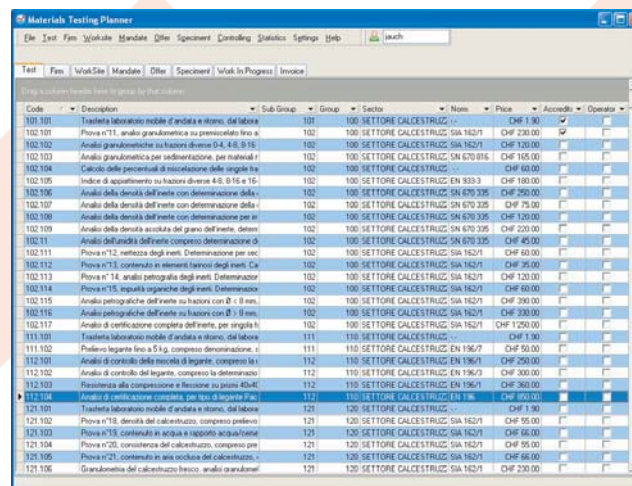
Materials Testing Planner

File Test Firm Worksite Mandate Offer Speciment Controlling Statistics Settings Help jauch

Test | Firm | WorkSite | Mandate | Offer | Speciment | Work In Progress | Invoice

Drag a column header here to group by that column

| Code | Description | Sub Group | Group | Sector | Norm | Price | Accredite | Operator |
|---|---|---|---|---|---|---|---|---|
| 101.101 | Trasferta laboratorio mobile d'andata e ritorno, dal labora | 101 | 100 | SETTORE CALCESTRUZZ | -- | CHF 1.90 | ✓ | |
| 102.101 | Prova n°11, analisi granulometrica su premiscelato fino a | 102 | 100 | SETTORE CALCESTRUZZ | SIA 162/1 | CHF 230.00 | ✓ | |
| 102.102 | Analisi granulometriche su frazioni diverse 0-4, 4-8, 8-16 | 102 | 100 | SETTORE CALCESTRUZZ | SIA 162/1 | CHF 120.00 | | |
| 102.103 | Analisi granulometrica per sedimentazione, per materiali r | 102 | 100 | SETTORE CALCESTRUZZ | SN 670 816 | CHF 165.00 | | |
| 102.104 | Calcolo delle percentuali di miscelazione delle singole fra | 102 | 100 | SETTORE CALCESTRUZZ | -- | CHF 60.00 | | |
| 102.105 | Indice di appiattimento su frazioni diverse 4-8, 8-16 e 16- | 102 | 100 | SETTORE CALCESTRUZZ | EN 933-3 | CHF 180.00 | | |
| 102.106 | Analisi della densità dell'inerte con determinazione della | 102 | 100 | SETTORE CALCESTRUZZ | SN 670 335 | CHF 250.00 | | |
| 102.107 | Analisi della densità dell'inerte con determinazione della | 102 | 100 | SETTORE CALCESTRUZZ | SN 670 335 | CHF 75.00 | | |
| 102.108 | Analisi della densità dell'inerte con determinazione per in | 102 | 100 | SETTORE CALCESTRUZZ | SN 670 335 | CHF 120.00 | | |
| 102.109 | Analisi della densità assoluta del grano dell'inerte, deter | 102 | 100 | SETTORE CALCESTRUZZ | SN 670 335 | CHF 220.00 | | |
| 102.11 | Analisi dell'umidità dell'inerte compreso determinazione d | 102 | 100 | SETTORE CALCESTRUZZ | SN 670 335 | CHF 45.00 | | |
| 102.111 | Prova n°12, nettezza degli inerti. Determinazione per sec | 102 | 100 | SETTORE CALCESTRUZZ | SIA 162/1 | CHF 60.00 | | |
| 102.112 | Prova n°13, contenuto in elementi fini degli inerti. Ca | 102 | 100 | SETTORE CALCESTRUZZ | SIA 162/1 | CHF 35.00 | | |
| 102.113 | Prova n°14, analisi petrografia degli inerti. Determinazion | 102 | 100 | SETTORE CALCESTRUZZ | SIA 162/1 | CHF 120.00 | | |
| 102.114 | Prova n°15, impurità organiche degli inerti. Determinazion | 102 | 100 | SETTORE CALCESTRUZZ | SIA 162/1 | CHF 60.00 | | |
| 102.115 | Analisi petrografiche dell'inerte su frazioni con Ø < 8 mm, | 102 | 100 | SETTORE CALCESTRUZZ | SIA 162/1 | CHF 390.00 | | |
| 102.116 | Analisi petrografiche dell'inerte su frazioni con Ø > 8 mm, | 102 | 100 | SETTORE CALCESTRUZZ | SIA 162/1 | CHF 330.00 | | |
| 102.117 | Analisi di certificazione completa dell'inerte, per singola f | 102 | 100 | SETTORE CALCESTRUZZ | SIA 162/1 | CHF 1'250.00 | | |
| 111.101 | Trasferta laboratorio mobile d'andata e ritorno, dal labora | 111 | 110 | SETTORE CALCESTRUZZ | -- | CHF 1.90 | | |
| 111.102 | Prelievo legante fino a 5 kg, compreso denominazione, i | 111 | 110 | SETTORE CALCESTRUZZ | EN 196/7 | CHF 60.00 | | |
| 112.101 | Analisi di controllo della miscela di legante, compreso la | 112 | 110 | SETTORE CALCESTRUZZ | EN 196/1 | CHF 250.00 | | |
| 112.102 | Analisi di controllo del legante, compreso la determinazio | 112 | 110 | SETTORE CALCESTRUZZ | EN 196/3 | CHF 300.00 | | |
| 112.103 | Resistenza alla compressione e flessione su prismi 40x40 | 112 | 110 | SETTORE CALCESTRUZZ | EN 196/1 | CHF 360.00 | | |
| 112.104 | Analisi di certificazione completa, per tipo di legante Pac | 112 | 110 | SETTORE CALCESTRUZZ | EN 196 | CHF 850.00 | | |
| 121.101 | Trasferta laboratorio mobile d'andata e ritorno, dal labora | 121 | 120 | SETTORE CALCESTRUZZ | -- | CHF 1.90 | | |
| 121.102 | Prova n°18, densità del calcestruzzo, compreso prelievo | 121 | 120 | SETTORE CALCESTRUZZ | SIA 162/1 | CHF 55.00 | | |
| 121.103 | Prova n°19, contenuto in acqua e rapporto acqua/ceme | 121 | 120 | SETTORE CALCESTRUZZ | SIA 162/1 | CHF 66.00 | | |
| 121.104 | Prova n°20, consistenza del calcestruzzo, compreso pre | 121 | 120 | SETTORE CALCESTRUZZ | SIA 162/1 | CHF 55.00 | | |
| 121.105 | Prova n°21, contenuto in aria occlusa del calcestruzzo, c | 121 | 120 | SETTORE CALCESTRUZZ | SIA 162/1 | CHF 66.00 | | |
| 121.106 | Granulometria del calcestruzzo fresco, analisi granulome | 121 | 120 | SETTORE CALCESTRUZZ | SIA 162/1 | CHF 230.00 | | |